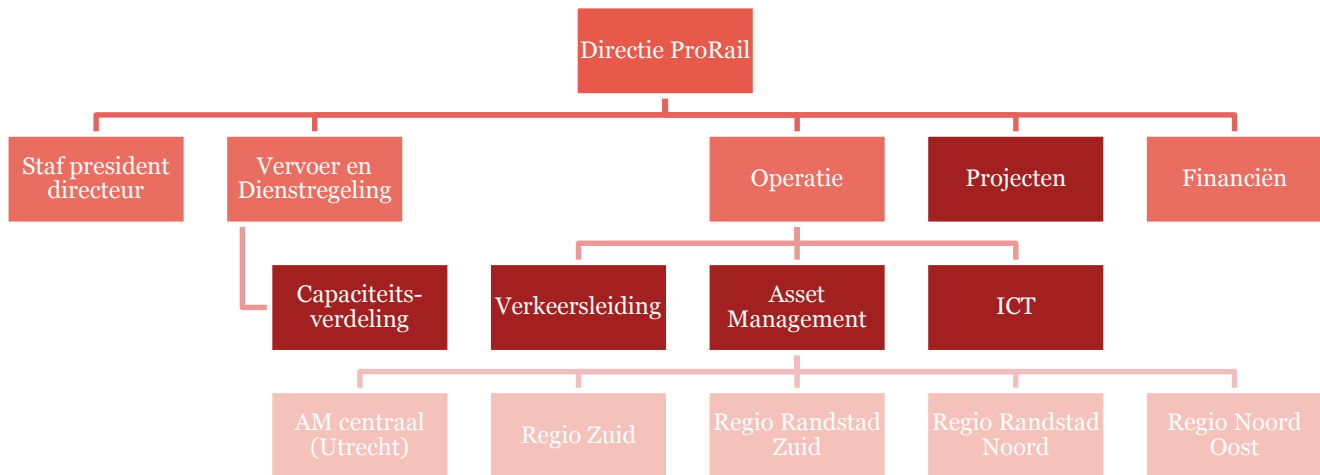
Directie ProRail

Staf president directeur

Vervoer en Dienstregeling

Operatie

Projecten

Financiën

Capaciteits-verdeling

Verkeersleiding

Asset Management

ICT

AM centraal (Utrecht)

Regio Zuid

Regio Randstad Zuid

Regio Randstad Noord

Regio Noord Oost